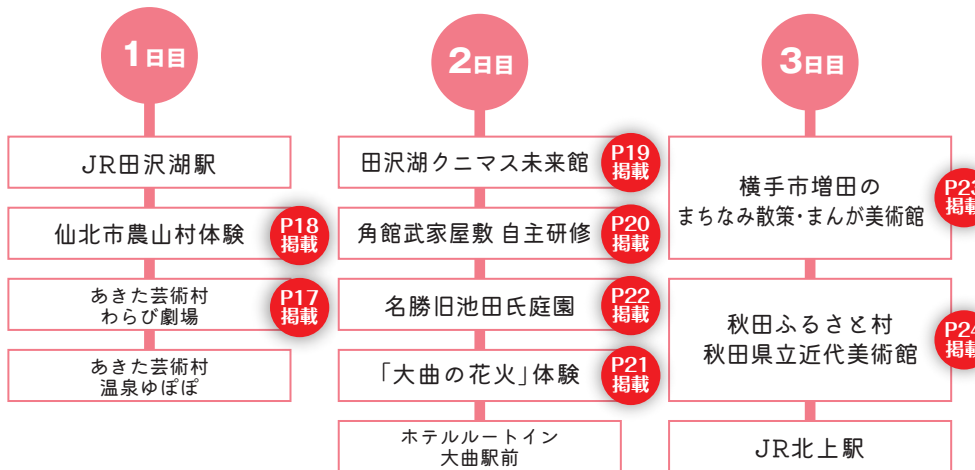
1日目

JR田沢湖駅

仙北市農山村体験 P18掲載

あきた芸術村 わらび劇場 P17掲載

あきた芸術村 温泉ゆぽぽ

2日目

田沢湖クニマス未来館 P19掲載

角館武家屋敷 自主研修 P20掲載

名勝旧池田氏庭園 P22掲載

「大曲の花火」体験 P21掲載

ホテルルートイン 大曲駅前

3日目

横手市増田の まちなみ散策･まんが美術館 P2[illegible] 掲載

秋田ふるさと村 秋田県立近代美術館 P2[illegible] 掲載

JR北上駅